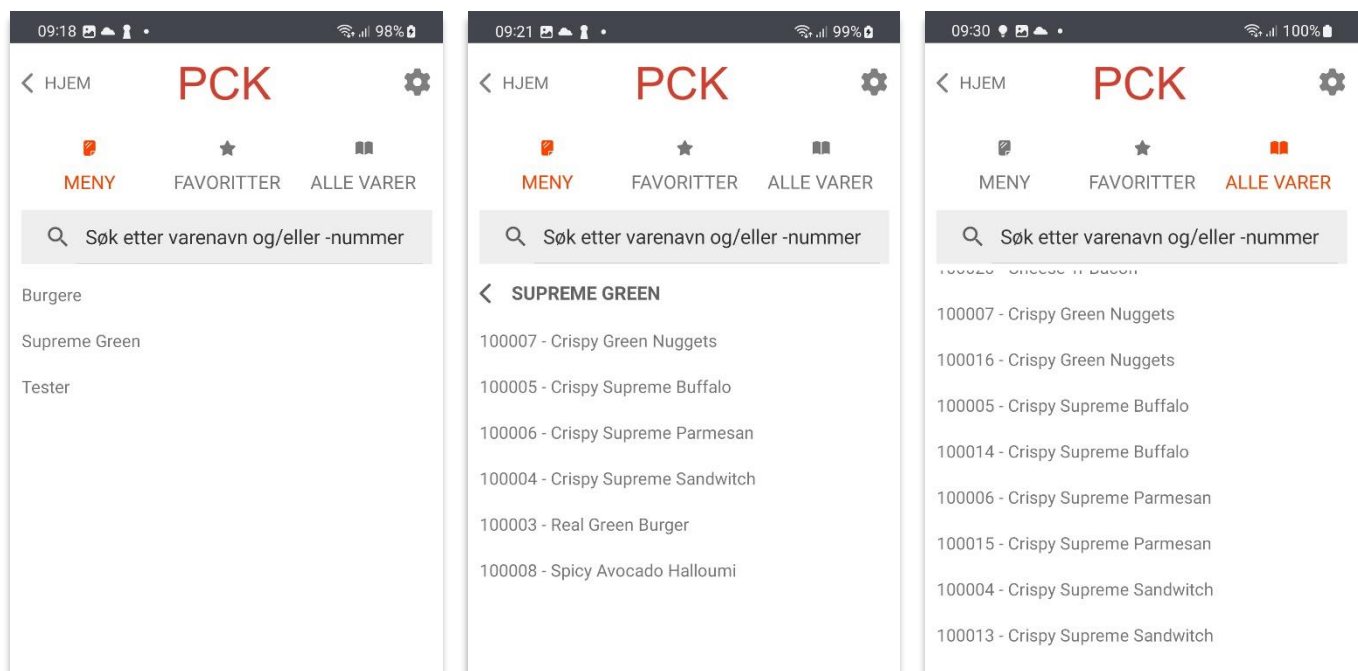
09:18 98%

HJEM PCK

MENY FAVORITTER ALLE VARER

Søk etter varenavn og/eller -nummer

Burgere

Supreme Green

Tester

09:21 99%

HJEM PCK

MENY FAVORITTER ALLE VARER

Søk etter varenavn og/eller -nummer

SUPREME GREEN

100007 - Crispy Green Nuggets

100005 - Crispy Supreme Buffalo

100006 - Crispy Supreme Parmesan

100004 - Crispy Supreme Sandwitch

100003 - Real Green Burger

100008 - Spicy Avocado Halloumi

09:30 100%

HJEM PCK

MENY FAVORITTER ALLE VARER

Søk etter varenavn og/eller -nummer

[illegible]

100007 - Crispy Green Nuggets

100016 - Crispy Green Nuggets

100005 - Crispy Supreme Buffalo

100014 - Crispy Supreme Buffalo

100006 - Crispy Supreme Parmesan

100015 - Crispy Supreme Parmesan

100004 - Crispy Supreme Sandwitch

100013 - Crispy Supreme Sandwitch